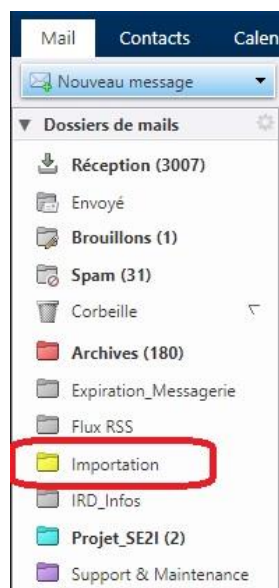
Mail Contacts Calen

Nouveau message

▼ Dossiers de mails

Réception (3007)

Envoyé

Brouillons (1)

Spam (31)

Corbeille

Archives (180)

Expiration_Messagerie

Flux RSS

Importation

IRD_Infos

Projet_SE2I (2)

Support & Maintenance